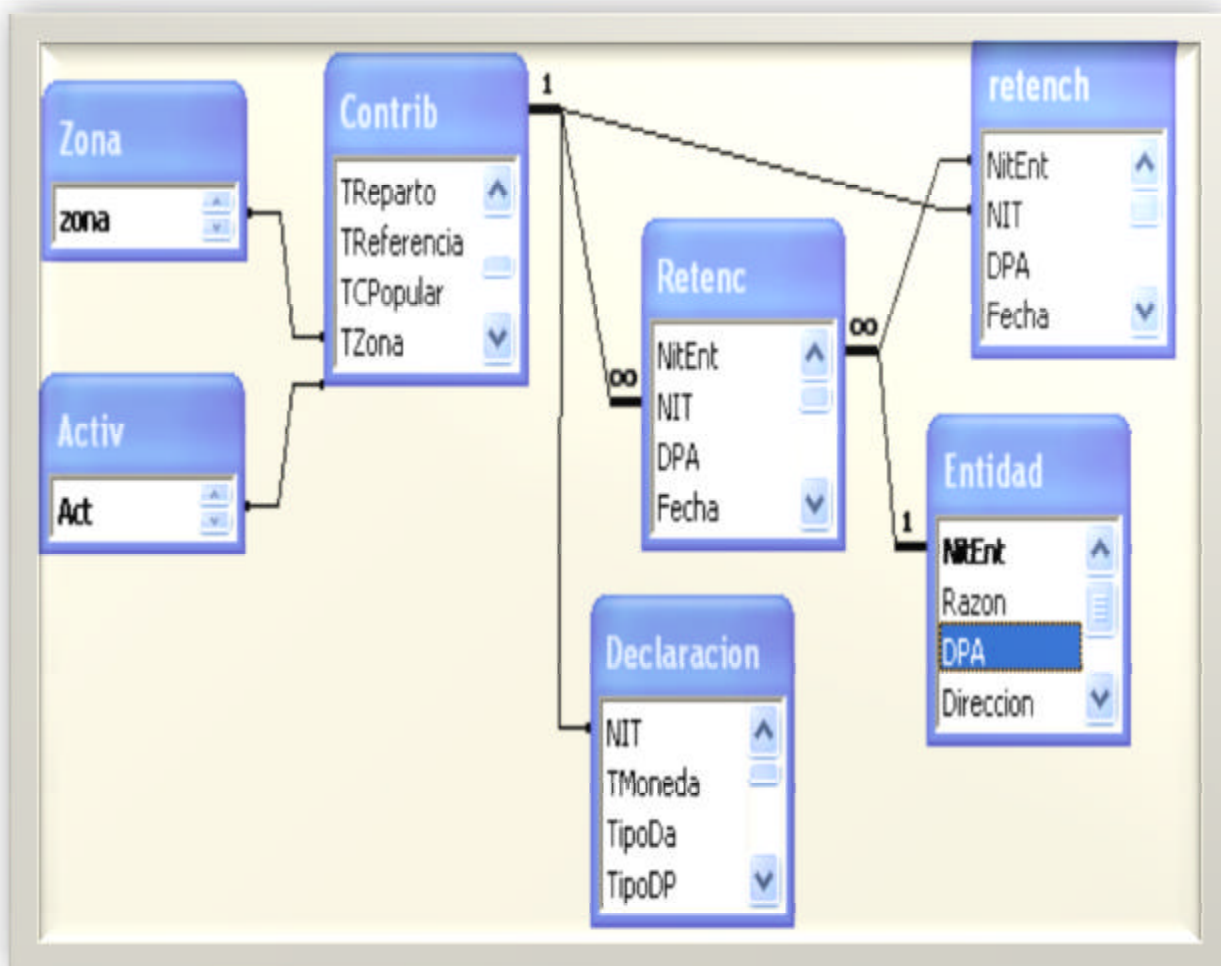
Zona
zona

Activ
Act

Contrib
TReparto
TReferencia
TCPopular
TZona

1

Retenc
NitEnt
NIT
DPA
Fecha

∞

∞

retench
NitEnt
NIT
DPA
Fecha

Entidad
NitEnt
Razon
DPA
Direccion

1

Declaracion
NIT
TMoneda
TipoDa
TipoDP